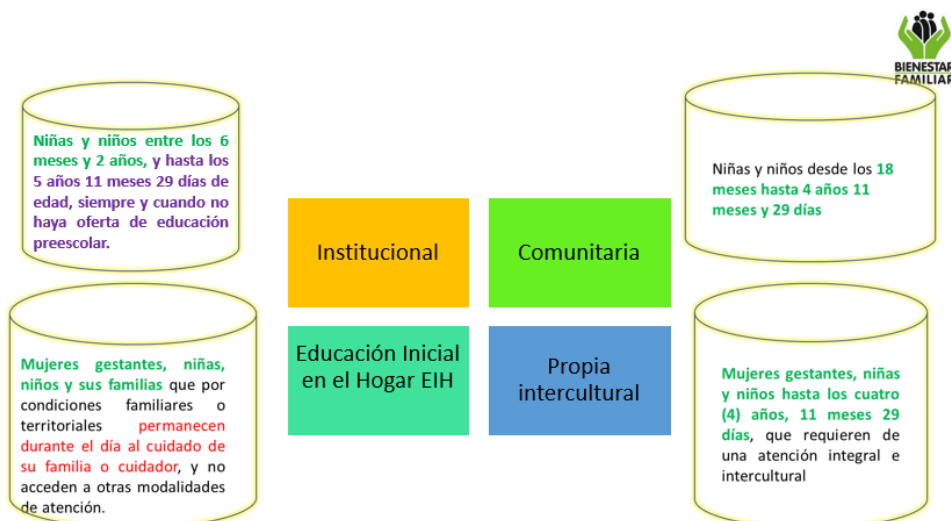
BIENESTAR FAMILIAR

Niñas y niños entre los 6 meses y 2 años, y hasta los 5 años 11 meses 29 días de edad, siempre y cuando no haya oferta de educación preescolar.

Institucional

Comunitaria

Niñas y niños desde los 18 meses hasta 4 años 11 meses y 29 días

Mujeres gestantes, niñas, niños y sus familias que por condiciones familiares o territoriales permanecen durante el día al cuidado de su familia o cuidador, y no acceden a otras modalidades de atención.

Educación Inicial en el Hogar EIH

Propia intercultural

Mujeres gestantes, niñas y niños hasta los cuatro (4) años, 11 meses 29 días, que requieren de una atención integral e intercultural